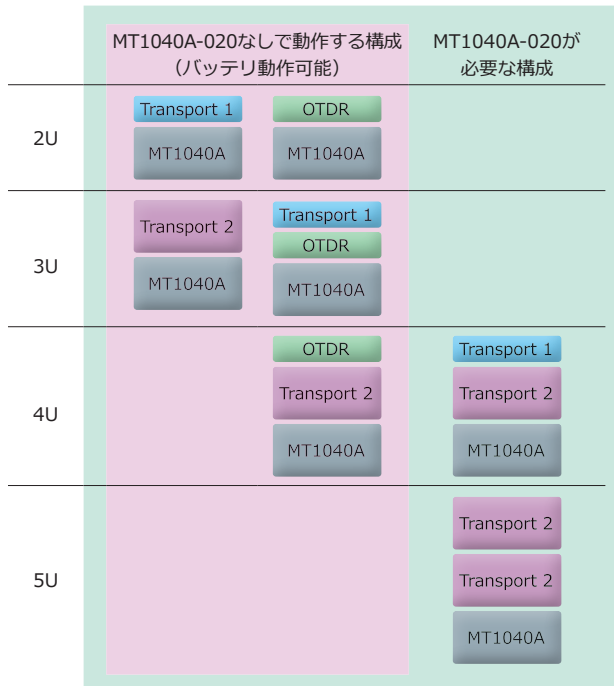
| | MT1040A-020なしで動作する構成（バッテリ動作可能） | | MT1040A-020が必要な構成 |
|---|---|---|---|
| 2U | Transport 1<br>MT1040A | OTDR<br>MT1040A | |
| 3U | Transport 2<br>MT1040A | Transport 1<br>OTDR<br>MT1040A | |
| 4U | | OTDR<br>Transport 2<br>MT1040A | Transport 1<br>Transport 2<br>MT1040A |
| 5U | | | Transport 2<br>Transport 2<br>MT1040A |